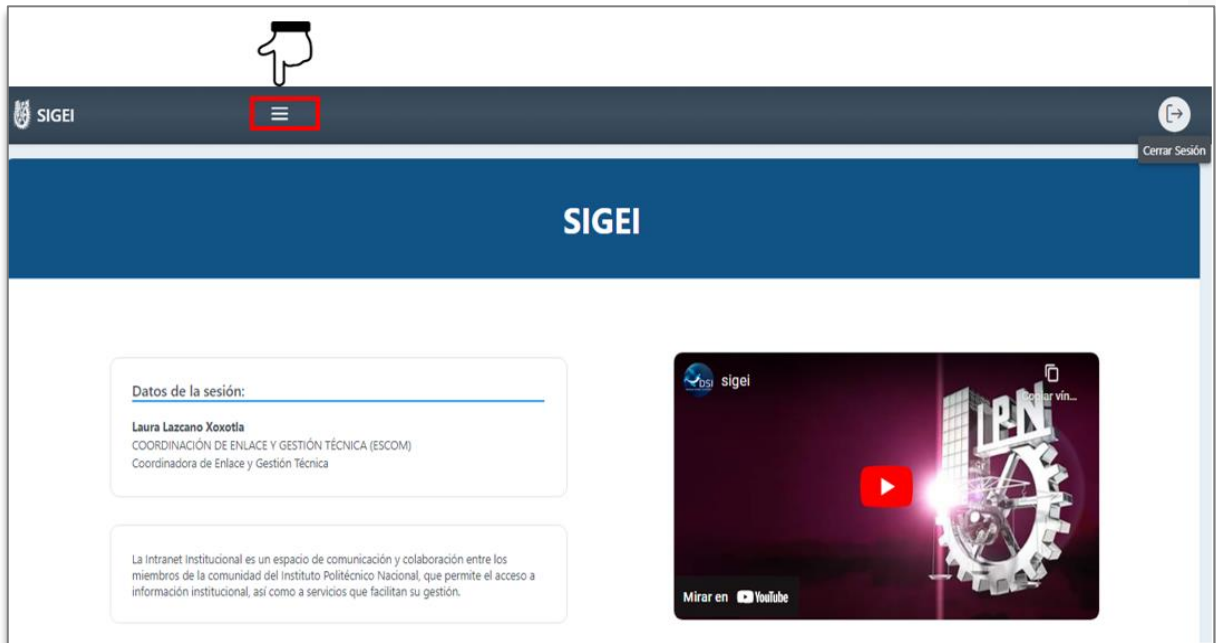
SIGEI

Cerrar Sesión

SIGEI

Datos de la sesión:

Laura Lazcano Xoxotla
COORDINACIÓN DE ENLACE Y GESTIÓN TÉCNICA (ESCOM)
Coordinadora de Enlace y Gestión Técnica

La Intranet Institucional es un espacio de comunicación y colaboración entre los miembros de la comunidad del Instituto Politécnico Nacional, que permite el acceso a información institucional, así como a servicios que facilitan su gestión.

DSI sigei

Copiar vín...

IPN

Mirar en YouTube